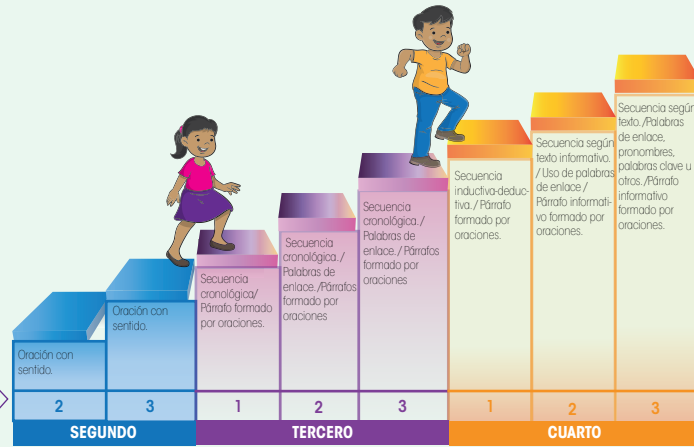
Oración con sentido.

Oración con sentido.

Secuencia cronológica/ Párrafo formado por oraciones.

Secuencia cronológica./ Palabras de enlace./Párrafos formado por oraciones

Secuencia cronológica./ Palabras de enlace./Párrafos formado por oraciones

Secuencia inductiva-deductiva./Párrafo formado por oraciones.

Secuencia según texto informativo. / Uso de palabras de enlace / Párrafo informativo formado por oraciones.

Secuencia según texto./Palabras de enlace, pronombres, palabras clave u otros./Párrafo informativo formado por oraciones.

2 3 1 2 3 1 2 3

SEGUNDO TERCERO CUARTO